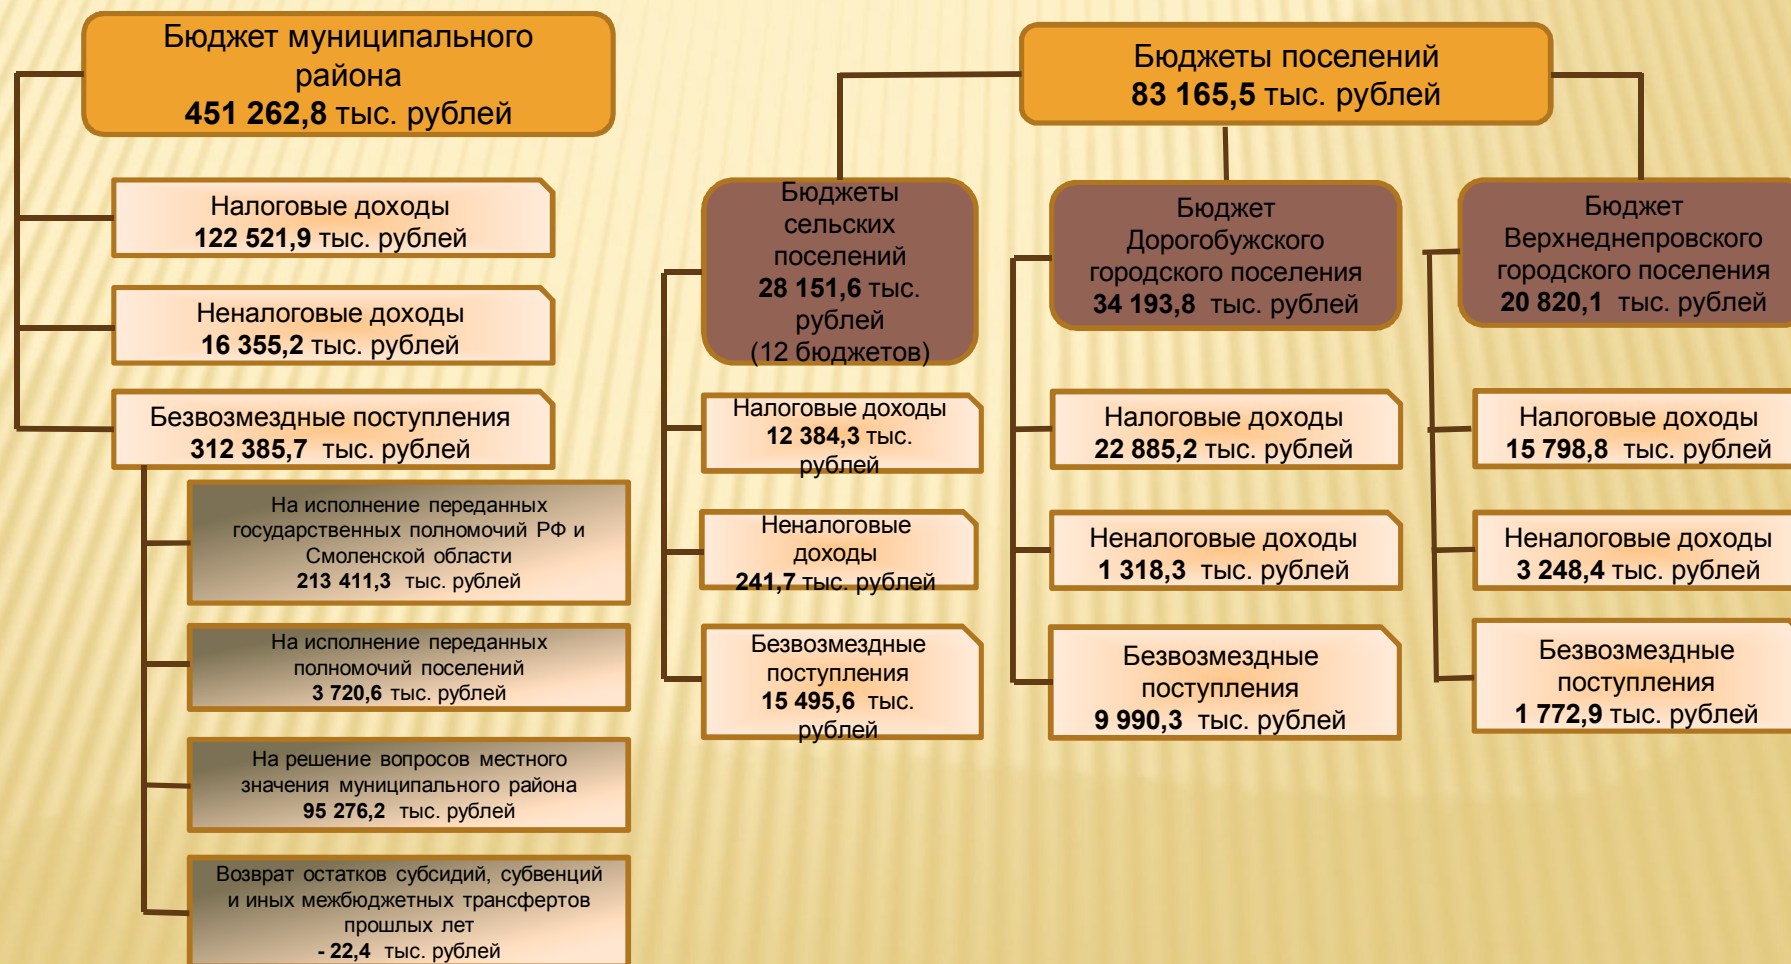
Бюджет муниципального района
451 262,8 тыс. рублей

Налоговые доходы
122 521,9 тыс. рублей

Неналоговые доходы
16 355,2 тыс. рублей

Безвозмездные поступления
312 385,7 тыс. рублей

На исполнение переданных государственных полномочий РФ и Смоленской области
213 411,3 тыс. рублей

На исполнение переданных полномочий поселений
3 720,6 тыс. рублей

На решение вопросов местного значения муниципального района
95 276,2 тыс. рублей

Возврат остатков субсидий, субвенций и иных межбюджетных трансфертов прошлых лет
- 22,4 тыс. рублей

Бюджеты поселений
83 165,5 тыс. рублей

Бюджеты сельских поселений
28 151,6 тыс. рублей
(12 бюджетов)

Налоговые доходы
12 384,3 тыс. рублей

Неналоговые доходы
241,7 тыс. рублей

Безвозмездные поступления
15 495,6 тыс. рублей

Бюджет Дорогобужского городского поселения
34 193,8 тыс. рублей

Налоговые доходы
22 885,2 тыс. рублей

Неналоговые доходы
1 318,3 тыс. рублей

Безвозмездные поступления
9 990,3 тыс. рублей

Бюджет Верхнеднепровского городского поселения
20 820,1 тыс. рублей

Налоговые доходы
15 798,8 тыс. рублей

Неналоговые доходы
3 248,4 тыс. рублей

Безвозмездные поступления
1 772,9 тыс. рублей